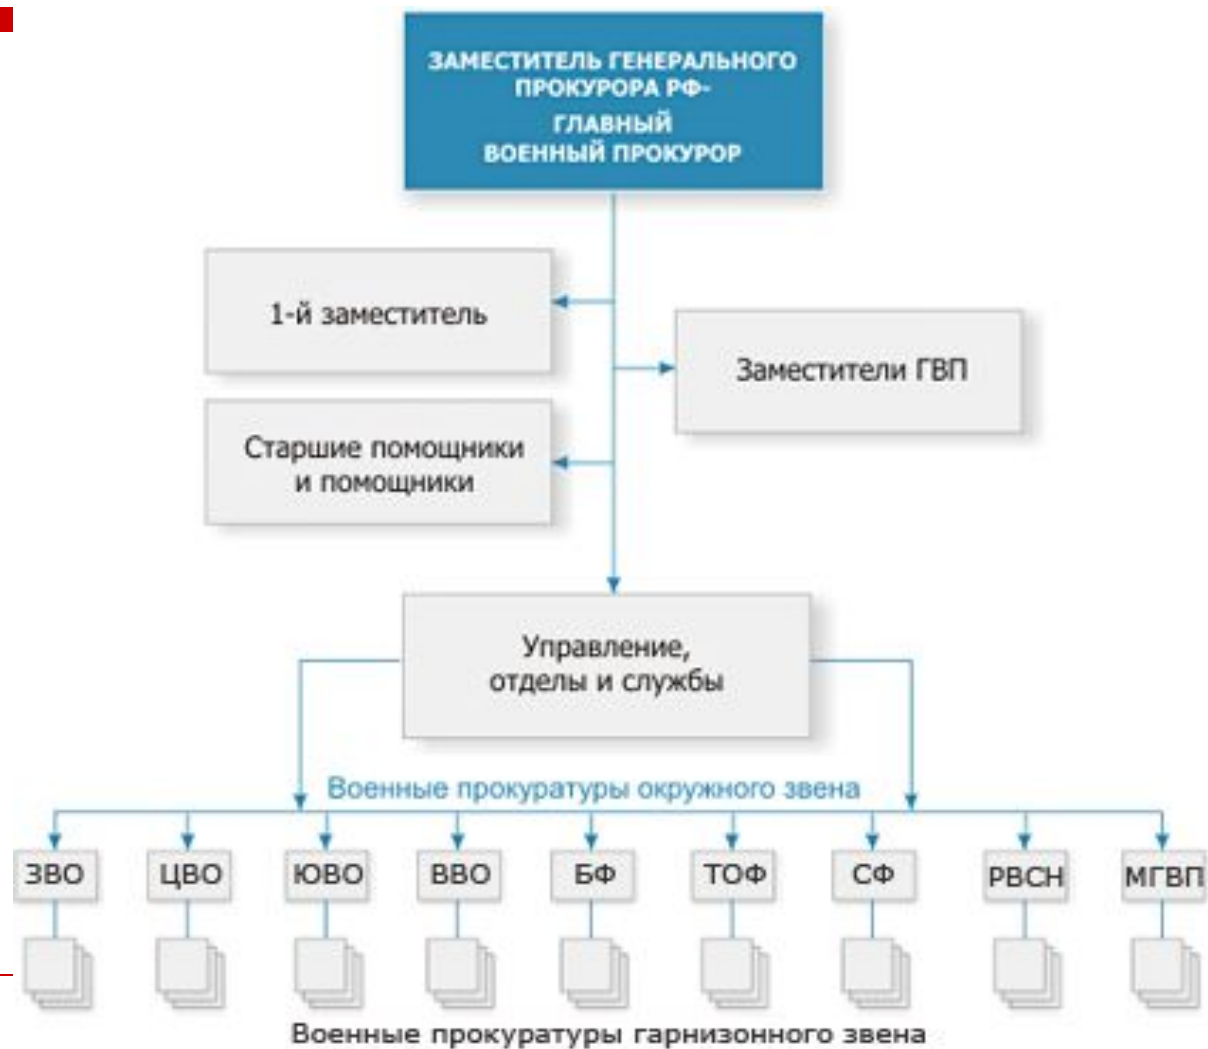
ЗАМЕСТИТЕЛЬ ГЕНЕРАЛЬНОГО ПРОКУРОРА РФ- ГЛАВНЫЙ ВОЕННЫЙ ПРОКУРОР

1-й заместитель

Заместители ГВП

Старшие помощники и помощники

Управление, отделы и службы

Военные прокуратуры окружного звена

ЗВО

ЦВО

ЮВО

ВВО

БФ

ТОФ

СФ

РВСН

МГВП

Военные прокуратуры гарнизонного звена